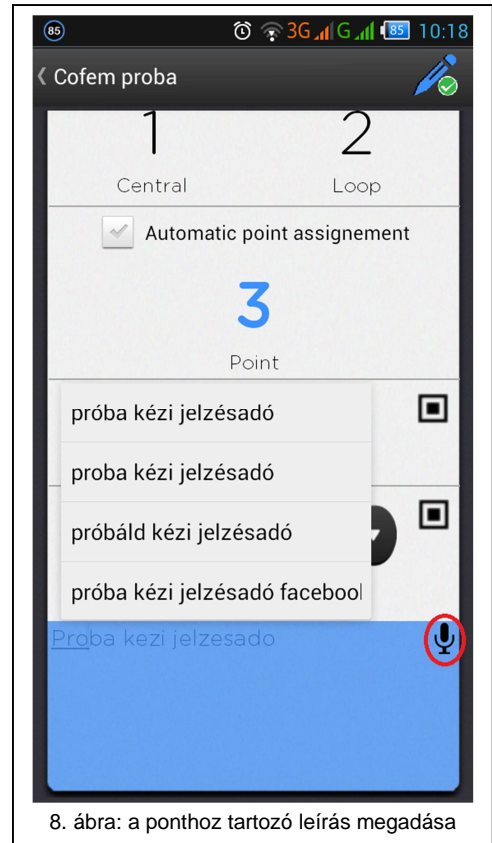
85 3G G 85 10:18

Cofem proba

1 Central

2 Loop

Automatic point assignement

3

Point

próba kézi jelzésadó

proba kézi jelzésadó

próbáld kézi jelzésadó

próba kézi jelzésadó faceboo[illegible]

Proba kezi jelzesado

8. ábra: a ponthoz tartozó leírás megadása